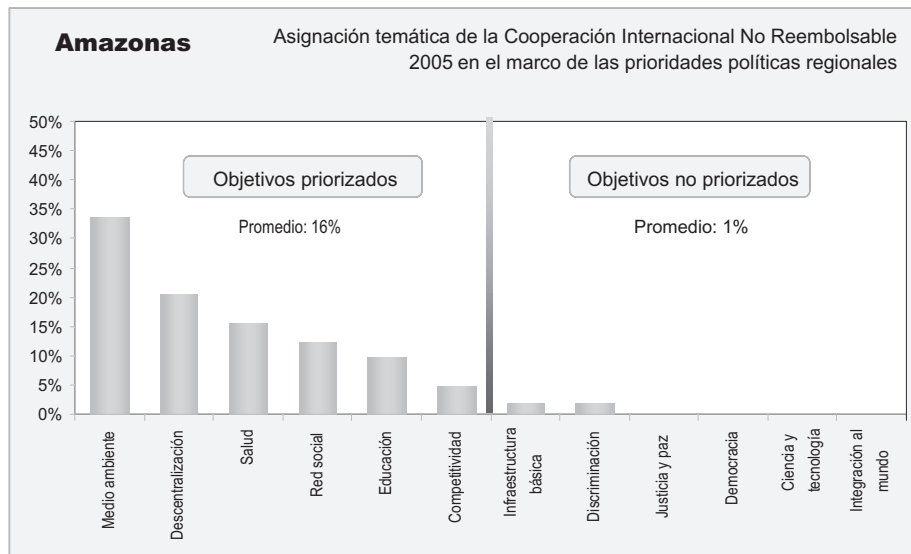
Amazonas

Asignación temática de la Cooperación Internacional No Reembolsable 2005 en el marco de las prioridades políticas regionales

50%
45%
40%
35%
30%
25%
20%
15%
10%
5%
0%

Objetivos priorizados

Promedio: 16%

Objetivos no priorizados

Promedio: 1%

Medio ambiente
Descentralización
Salud
Red social
Educación
Competitividad
Infraestructura básica
Discriminación
Justicia y paz
Democracia
Ciencia y tecnología
Integración al mundo